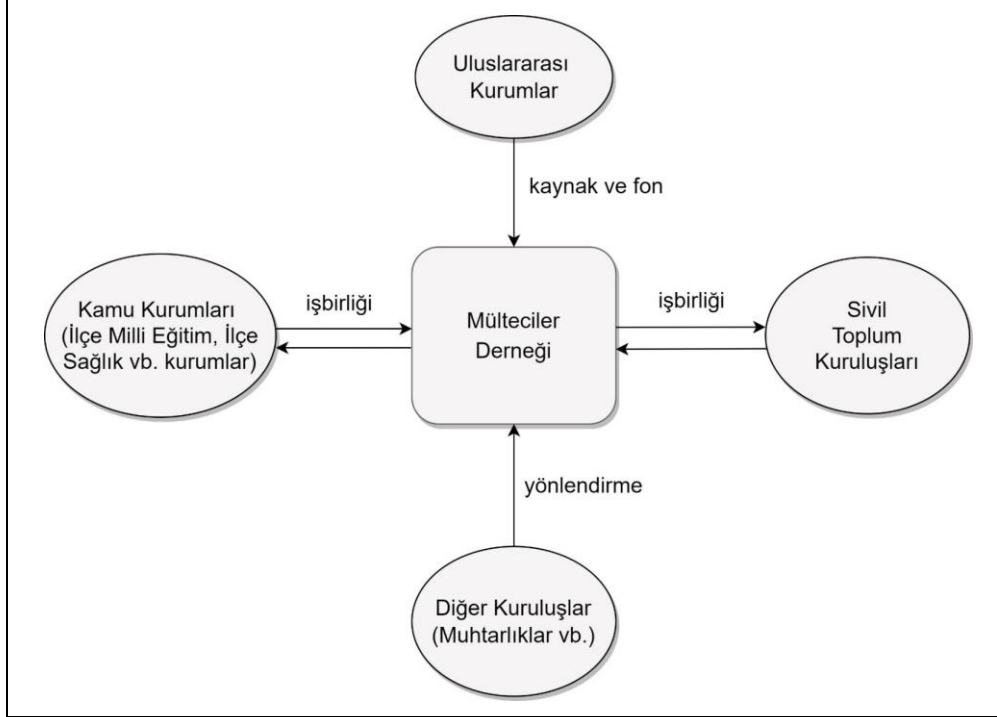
Uluslararası Kurumlar

kaynak ve fon

Kamu Kurumları (İlçe Milli Eğitim, İlçe Sağlık vb. kurumlar)

işbirliği

Mülteciler Derneği

işbirliği

Sivil Toplum Kuruluşları

yönlendirme

Diğer Kuruluşlar (Muhtarlıklar vb.)